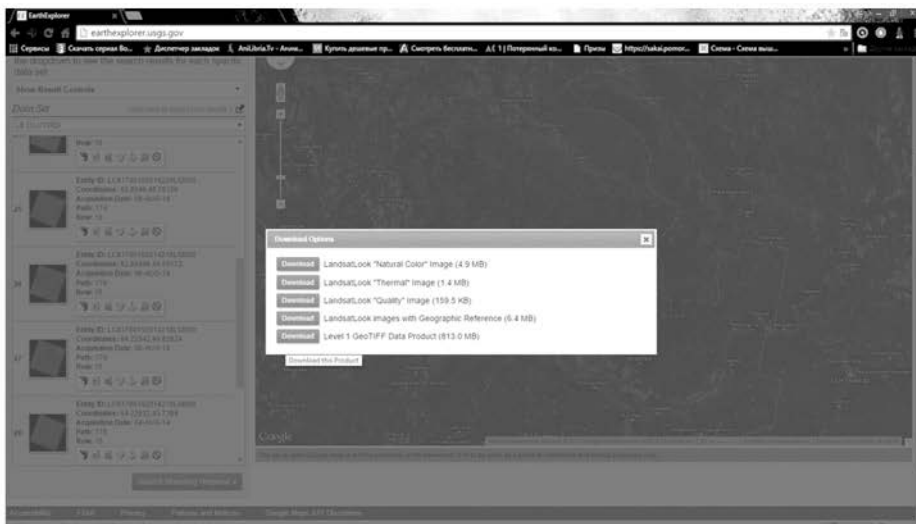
EarthExplorer
earthexplorer.usgs.gov
Сервисы | Скачать сериал Bo... | Диспетчер закладок | AniLibria.Tv - Аниме... | Купить дешевые пр... | Смотреть бесплатн... | 1 | Потерянный ко... | Призы | https://sakai.pomor... | Схема - Схема выш...

Show Result Controls
Data Set

Download Options
Download LandsatLook "Natural Color" Image (4.9 MB)
Download LandsatLook "Thermal" Image (1.4 MB)
Download LandsatLook "Quality" Image (159.5 KB)
Download LandsatLook Images with Geographic Reference (6.4 MB)
Download Level 1 GeoTIFF Data Product (813.0 MB)
Download this Product

Google